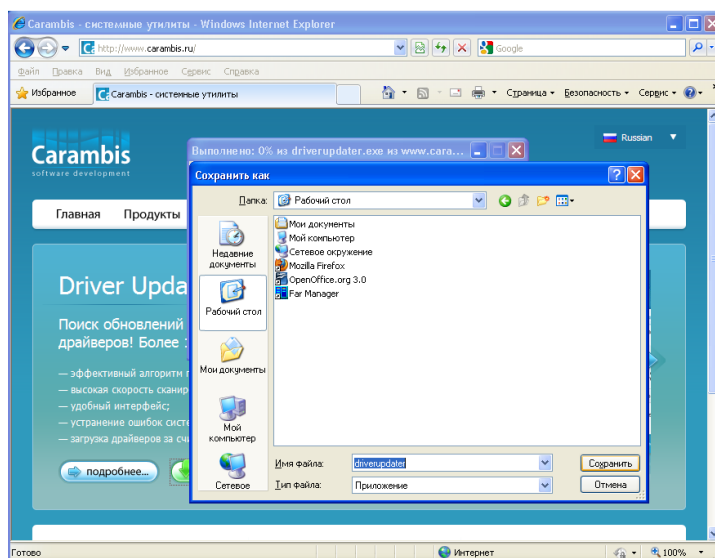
Carambis - системные утилиты - Windows Internet Explorer

http://www.carambis.ru/

Google

Файл Правка Вид Избранное Сервис Справка

Избранное | Carambis - системные утилиты

Страница ▾ Безопасность ▾ Сервис ▾

Carambis
software development

Russian

Главная Продукты

Driver Upda

Поиск обновлений драйверов! Более

— эффективный алгоритм
— высокая скорость сканир
— удобный интерфейс;
— устранение ошибок систе
— загрузка драйверов за сч

подробнее...

Выполнено: 0% из driverupdater.exe из www.cara...

Сохранить как

Папка: Рабочий стол

Недавние документы
Рабочий стол
Мои документы
Мой компьютер
Сетевое

Мои документы
Мой компьютер
Сетевое окружение
Mozilla Firefox
OpenOffice.org 3.0
Far Manager

Имя файла: driverupdater
Тип файла: Приложение

Сохранить
Отмена

Готово
Интернет
100%